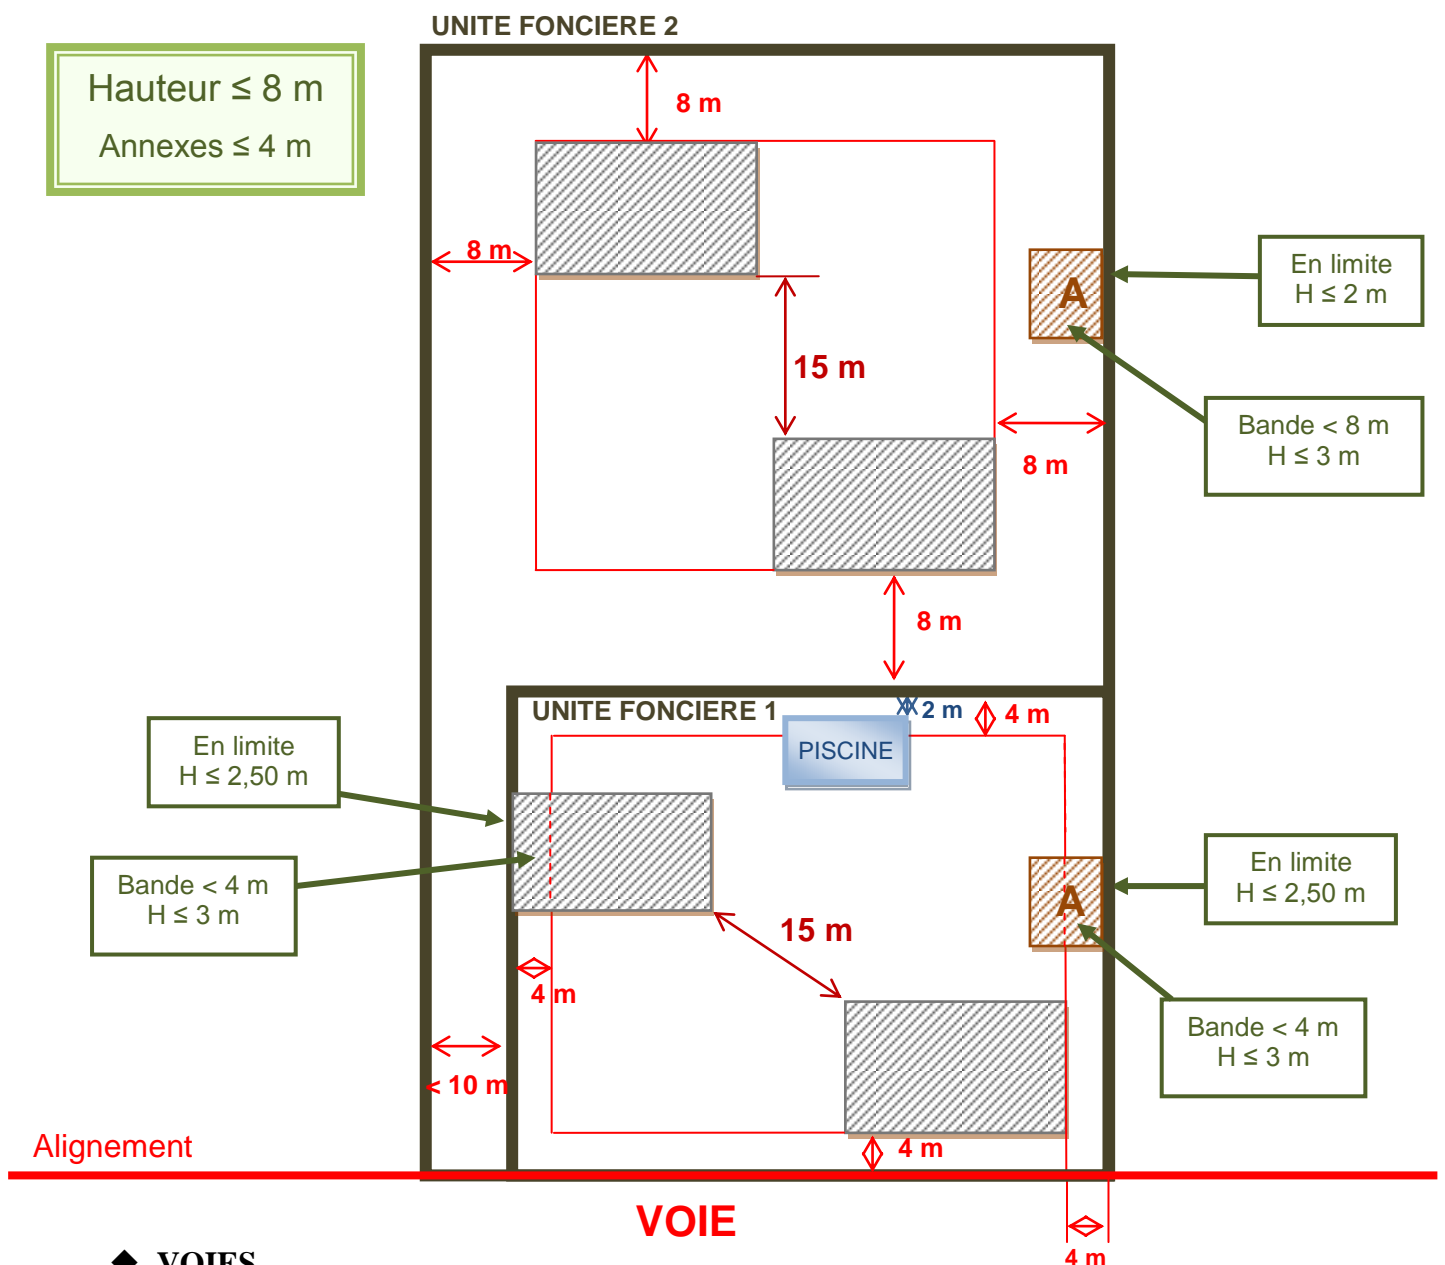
UNITE FONCIERE 2

Hauteur ≤ 8 m
Annexes ≤ 4 m

8 m

8 m

A

En limite
H ≤ 2 m

15 m

Bande < 8 m
H ≤ 3 m

8 m

8 m

UNITE FONCIERE 1

2 m

4 m

PISCINE

En limite
H ≤ 2,50 m

Bande < 4 m
H ≤ 3 m

A

En limite
H ≤ 2,50 m

15 m

4 m

Bande < 4 m
H ≤ 3 m

< 10 m

Alignement

4 m

VOIE

4 m

VOIES